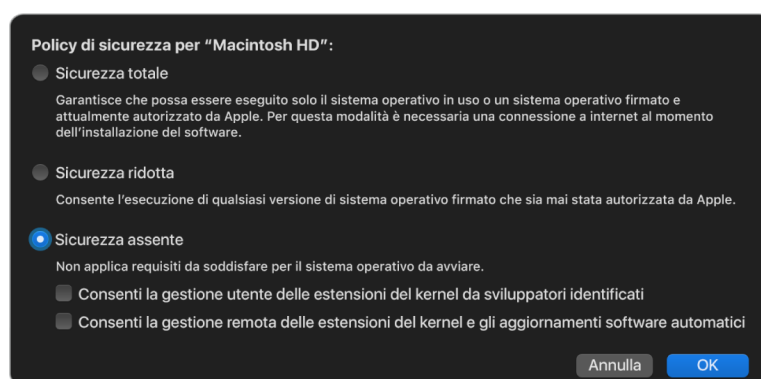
Policy di sicurezza per "Macintosh HD":

Sicurezza totale

Garantisce che possa essere eseguito solo il sistema operativo in uso o un sistema operativo firmato e attualmente autorizzato da Apple. Per questa modalità è necessaria una connessione a internet al momento dell'installazione del software.

Sicurezza ridotta

Consente l'esecuzione di qualsiasi versione di sistema operativo firmato che sia mai stata autorizzata da Apple.

Sicurezza assente

Non applica requisiti da soddisfare per il sistema operativo da avviare.

Consenti la gestione utente delle estensioni del kernel da sviluppatori identificati

Consenti la gestione remota delle estensioni del kernel e gli aggiornamenti software automatici

Annulla

OK